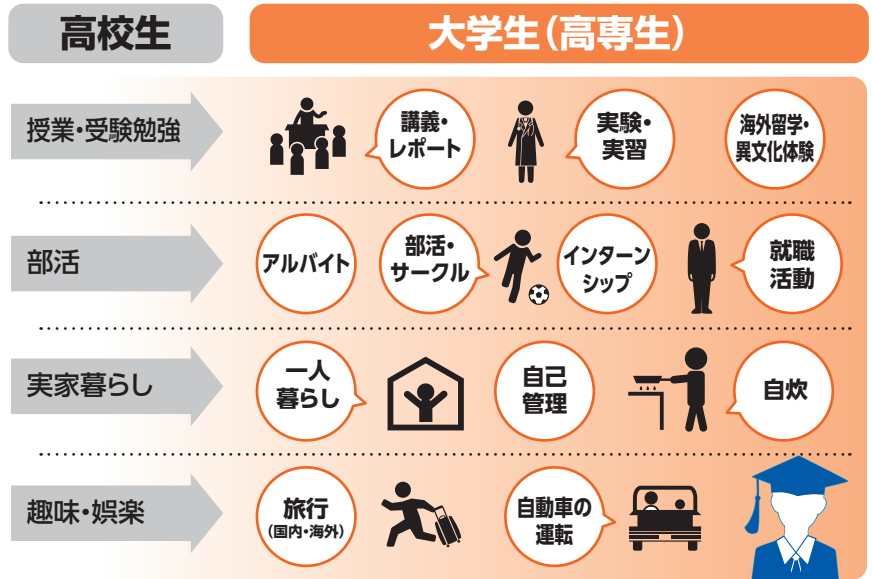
高校生

大学生(高専生)

授業・受験勉強

講義・レポート

実験・実習

海外留学・異文化体験

部活

アルバイト

部活・サークル

インターンシップ

就職活動

実家暮らし

一人暮らし

自己管理

自炊

趣味・娯楽

旅行
(国内・海外)

自動車の運転